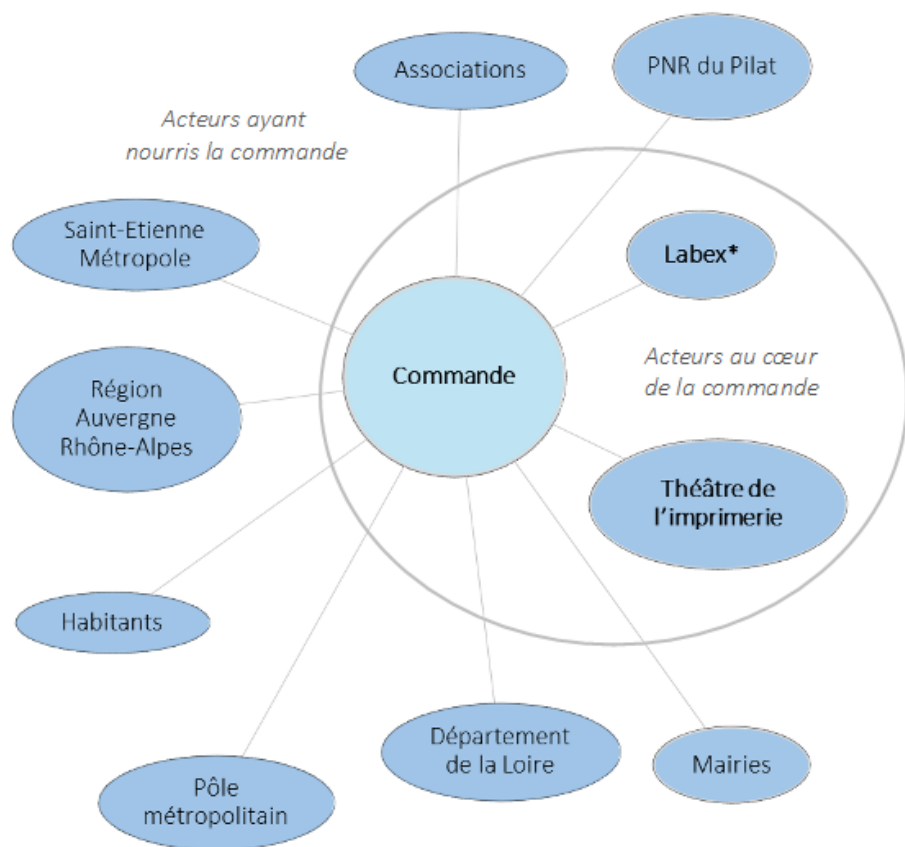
Associations

PNR du Pilat

Acteurs ayant nourris la commande

Saint-Etienne Métropole

Labex*

Commande

Acteurs au cœur de la commande

Région Auvergne Rhône-Alpes

Théâtre de l'imprimerie

Habitants

Département de la Loire

Mairies

Pôle métropolitain